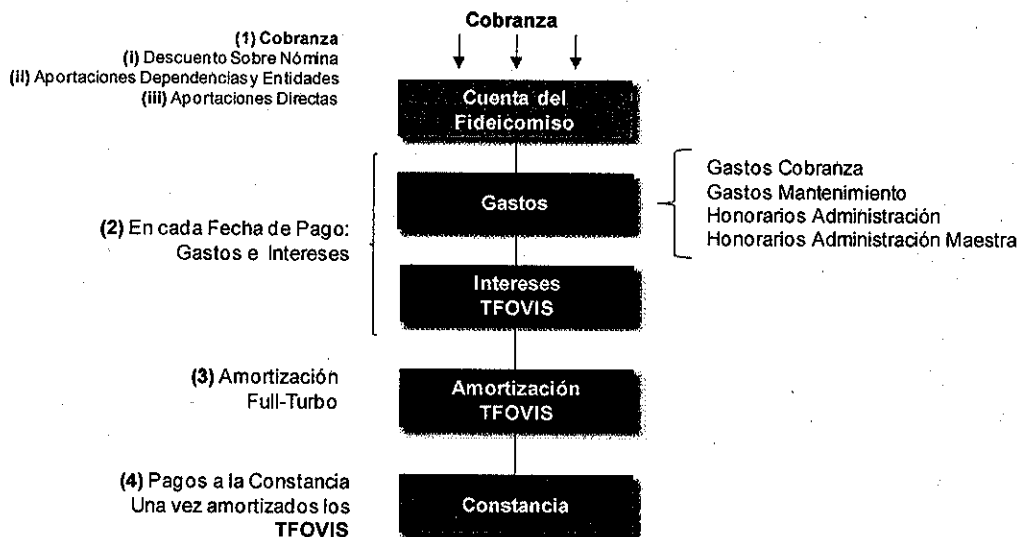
(1) Cobranza
(i) Descuento Sobre Nómina
(ii) Aportaciones Dependencias y Entidades
(iii) Aportaciones Directas

Cobranza

Cuenta del Fideicomiso

Gastos

Gastos Cobranza
Gastos Mantenimiento
Honorarios Administración
Honorarios Administración Maestra

(2) En cada Fecha de Pago: Gastos e Intereses

Intereses TFOVIS

(3) Amortización Full-Turbo

Amortización TFOVIS

(4) Pagos a la Constancia Una vez amortizados los TFOVIS

Constancia